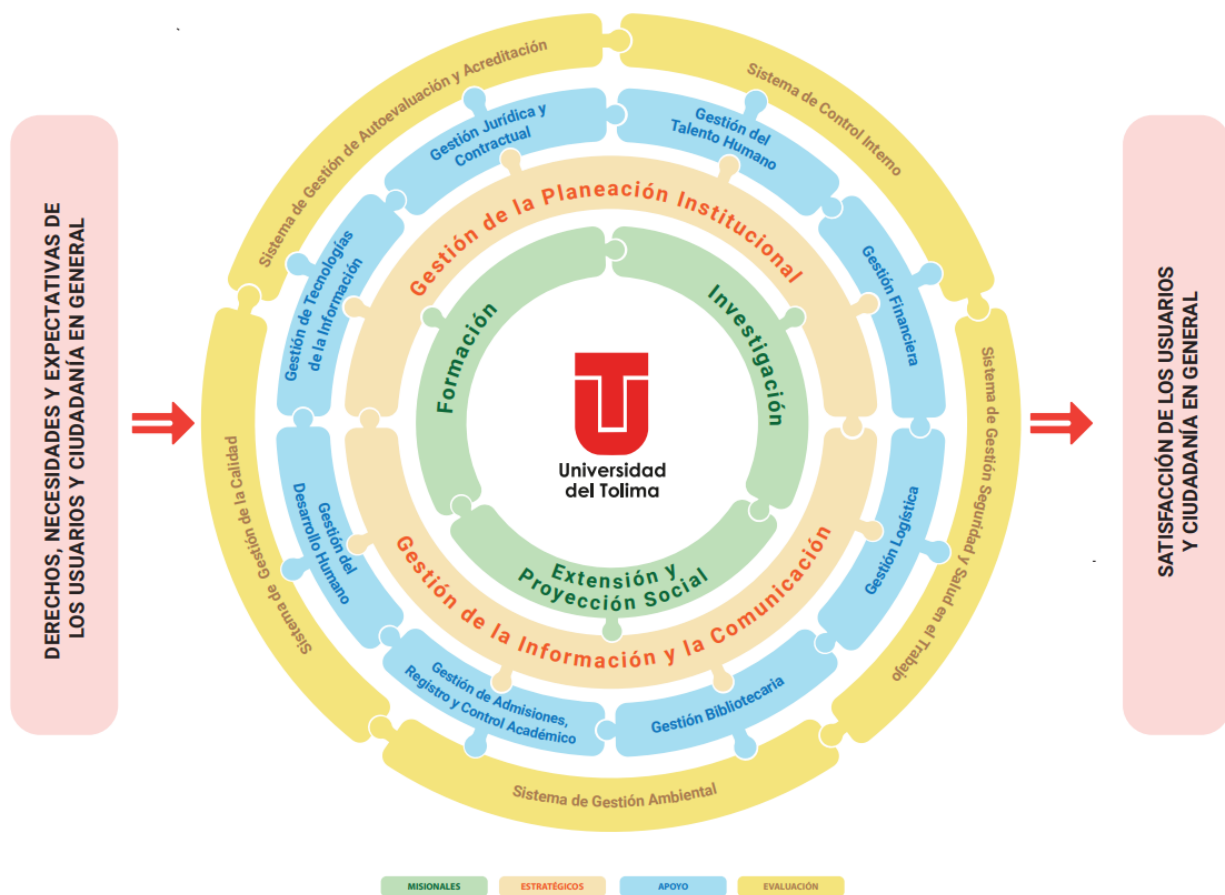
DERECHOS, NECESIDADES Y EXPECTATIVAS DE LOS USUARIOS Y CIUDADANÍA EN GENERAL

Sistema de Gestión de Autoevaluación y Acreditación

Sistema de Control Interno

Gestión Jurídica y Contractual

Gestión del Talento Humano

Gestión de Tecnologías de la Información

Gestión Financiera

Gestión de la Planeación Institucional

Formación

Investigación

Universidad del Tolima

Extensión y Proyección Social

Gestión de la Información y la Comunicación

Sistema de Gestión de la Calidad

Gestión del Desarrollo Humano

Gestión Logística

Sistema de Gestión Seguridad y Salud en el Trabajo

Gestión de Admisiones, Registro y Control Académico

Gestión Bibliotecaria

Sistema de Gestión Ambiental

SATISFACCIÓN DE LOS USUARIOS Y CIUDADANÍA EN GENERAL

MISIONALES
ESTRATÉGICOS
APOYO
EVALUACIÓN